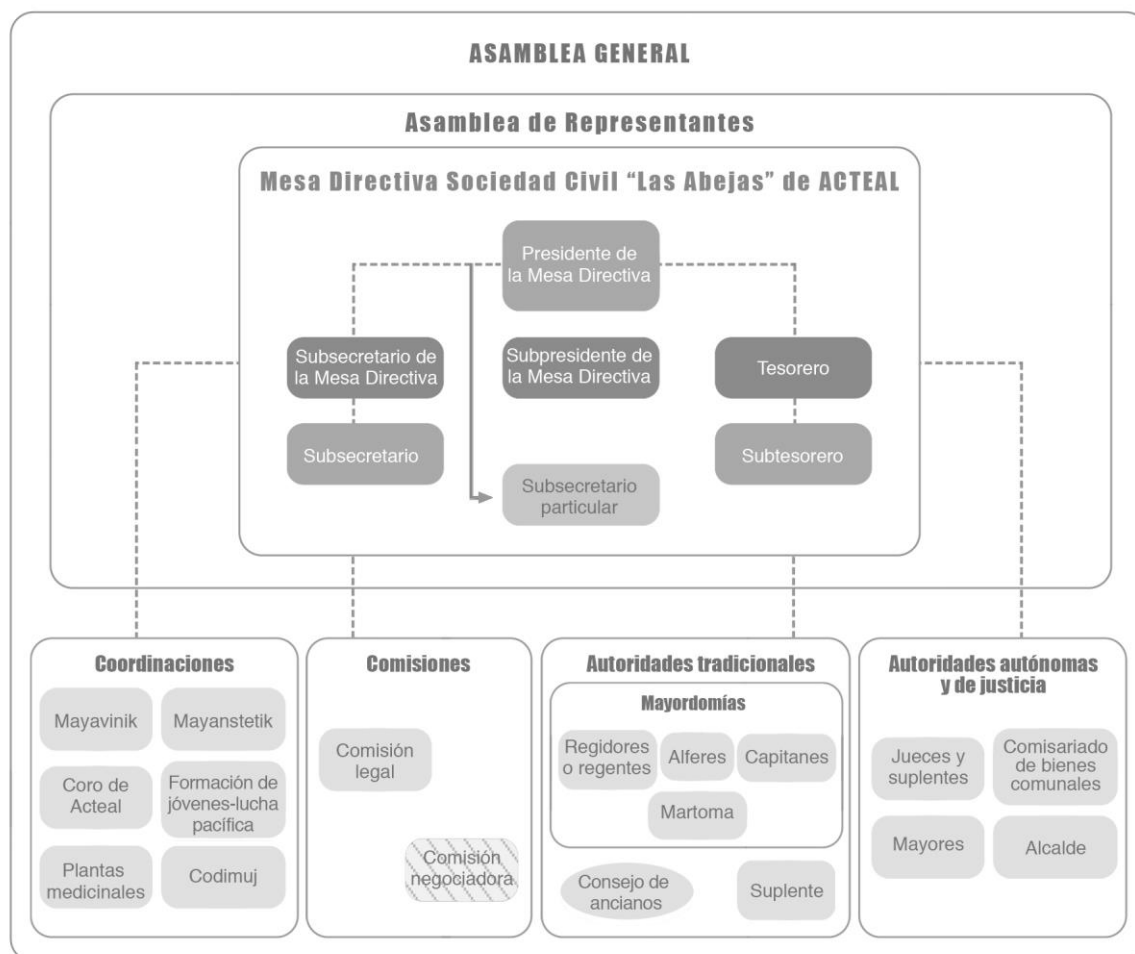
ASAMBLEA GENERAL

Asamblea de Representantes

Mesa Directiva Sociedad Civil "Las Abejas" de ACTEAL

Presidente de la Mesa Directiva

Subsecretario de la Mesa Directiva

Subpresidente de la Mesa Directiva

Tesorero

Subsecretario

Subtesorero

Subsecretario particular

Coordinaciones

Mayavinik

Mayanstetik

Coro de Acteal

Formación de jóvenes-lucha pacífica

Plantas medicinales

Codimuj

Comisiones

Comisión legal

Comisión negociadora

Autoridades tradicionales

Mayordomías

Regidores o regentes

Alferes

Capitanes

Martoma

Consejo de ancianos

Suplente

Autoridades autónomas y de justicia

Jueces y suplentes

Comisariado de bienes comunales

Mayores

Alcalde